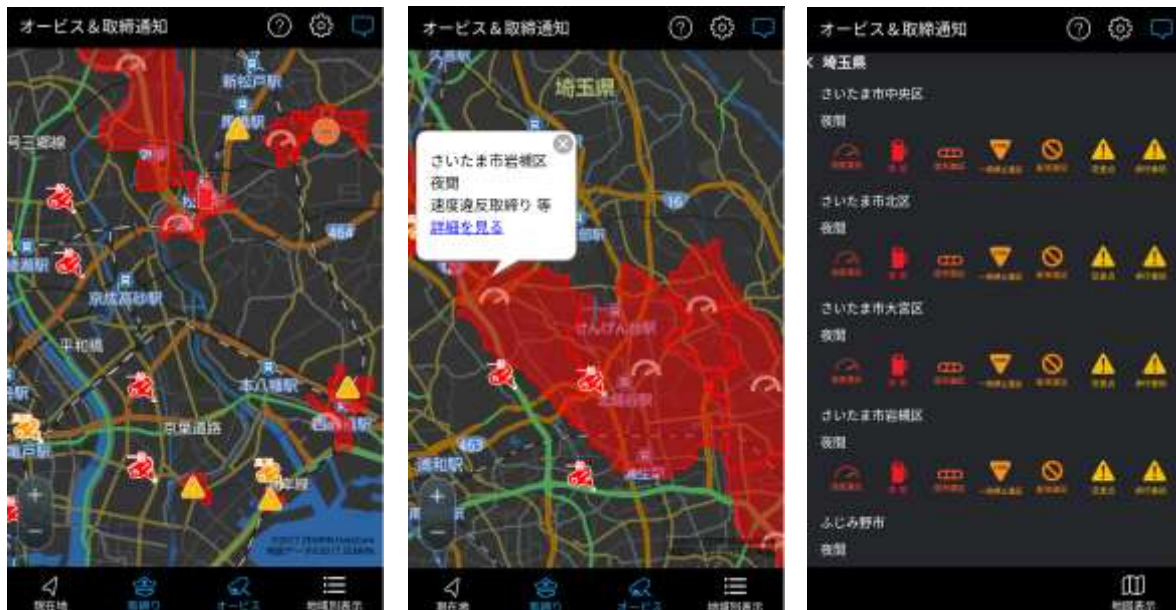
オービス&取締通知

新松戸駅
三郷線
瀬駅
京成高砂駅
平和橋
本八幡駅
京葉道路
戸駅
464

現在地 取締り オービス 地域別表示

オービス&取締通知

埼玉県
さいたま市岩槻区
夜間
速度違反取締り 等
詳細を見る
16
463
浦和駅

現在地 取締り オービス 地域別表示

オービス&取締通知

埼玉県
さいたま市中央区
夜間
さいたま市北区
夜間
さいたま市大宮区
夜間
さいたま市岩槻区
夜間
ふじみ野市
夜間

地図表示